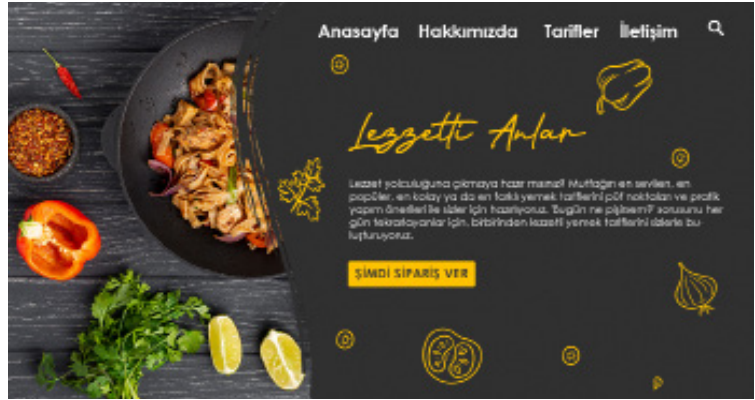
Anasayfa Hakkımızda Tarifler İletişim

Lezzetli Anlar

Lezzet yolculuğuna çıkmaya hazır mısınız? Mutfağın en sevilen, en popüler, en kolay ya da en farklı yemek tariflerini püf noktaları ve pratik yapım önerileri ile sizler için hazırlıyoruz. 'Bugün ne pişirem?' sorusunu her gün tekrarlayanlar için, birbirinden lezzetli yemek tariflerini sizlerle buluşturuyoruz.

ŞİMDİ SİPARİŞ VER